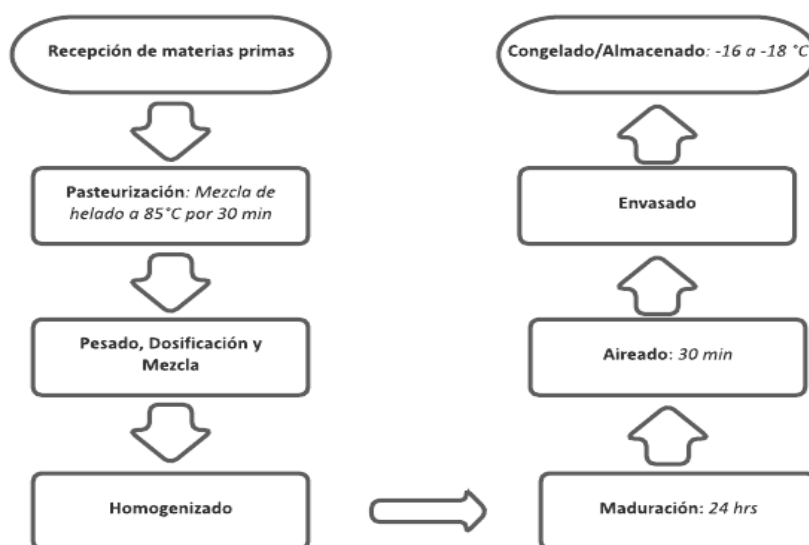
Recepción de materias primas

Pasteurización: Mezcla de helado a 85°C por 30 min

Pesado, Dosificación y Mezcla

Homogenizado

Maduración: 24 hrs

Aireado: 30 min

Envasado

Congelado/Almacenado: -16 a -18 °C